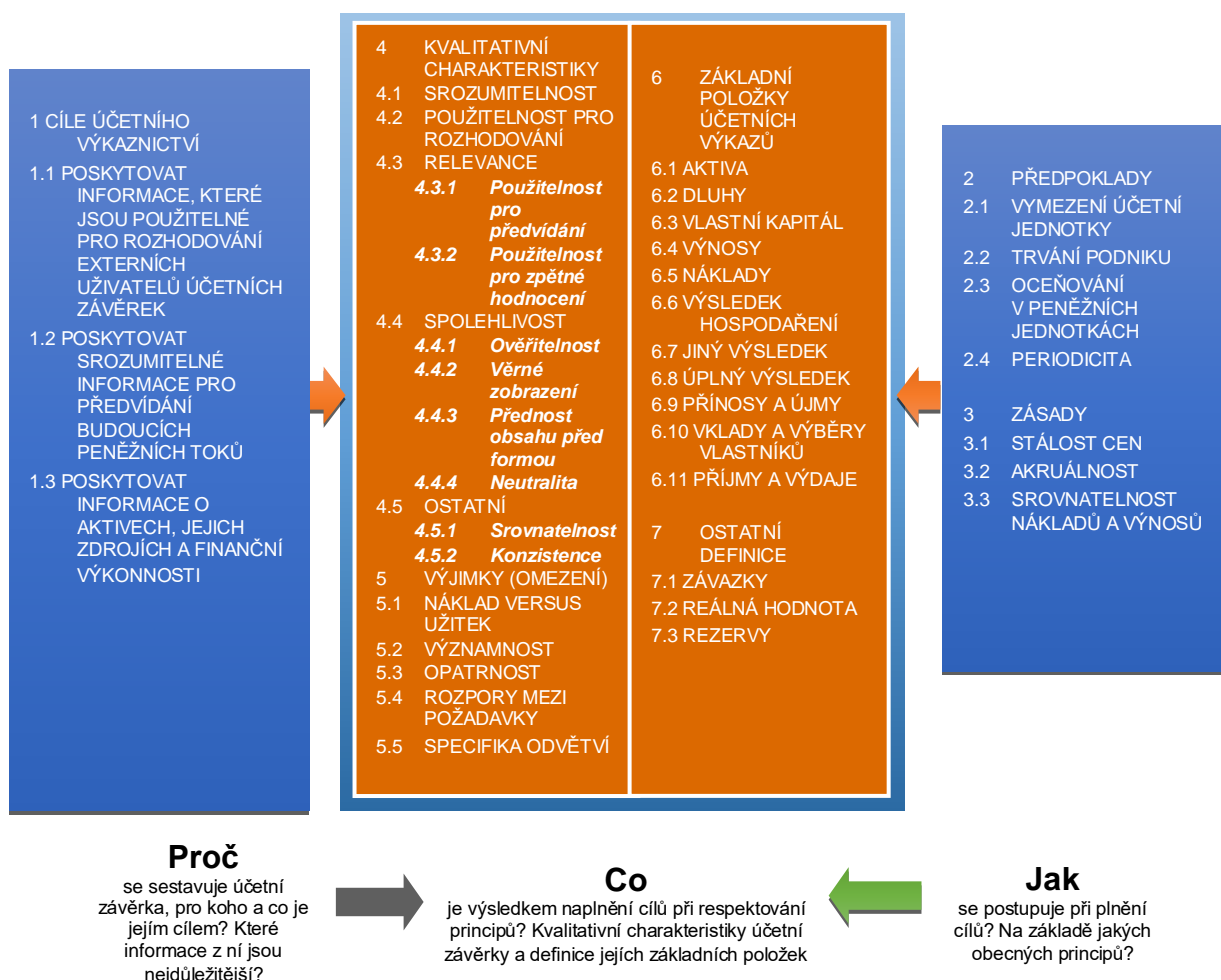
1 CÍLE ÚČETNÍHO VÝKAZNICTVÍ

1.1 POSKYTOVAT INFORMACE, KTERÉ JSOU POUŽITELNÉ PRO ROZHODOVÁNÍ EXTERNÍCH UŽIVATELŮ ÚČETNÍCH ZÁVĚREK

1.2 POSKYTOVAT SROZUMITELNÉ INFORMACE PRO PŘEDVÍDÁNÍ BUDOUCÍCH PENĚŽNÍCH TOKŮ

1.3 POSKYTOVAT INFORMACE O AKTIVECH, JEJICH ZDROJÍCH A FINANČNÍ VÝKONNOSTI

4 KVALITATIVNÍ CHARAKTERISTIKY
4.1 SROZUMITELNOST
4.2 POUŽITELNOST PRO ROZHODOVÁNÍ
4.3 RELEVANCE
4.3.1 Použitelnost pro předvídání
4.3.2 Použitelnost pro zpětné hodnocení
4.4 SPOLEHLIVOST
4.4.1 Ověřitelnost
4.4.2 Věrné zobrazení
4.4.3 Přednost obsahu před formou
4.4.4 Neutralita
4.5 OSTATNÍ
4.5.1 Srovnatelnost
4.5.2 Konzistence
5 VÝJIMKY (OMEZENÍ)
5.1 NÁKLAD VERSUS UŽITEK
5.2 VÝZNAMNOST
5.3 OPATRNOST
5.4 ROZPORY MEZI POŽADAVKY
5.5 SPECIFIKA ODVĚTVÍ

6 ZÁKLADNÍ POLOŽKY ÚČETNÍCH VÝKAZŮ
6.1 AKTIVA
6.2 DLUHY
6.3 VLASTNÍ KAPITÁL
6.4 VÝNOSY
6.5 NÁKLADY
6.6 VÝSLEDEK HOSPODAŘENÍ
6.7 JINÝ VÝSLEDEK
6.8 ÚPLNÝ VÝSLEDEK
6.9 PŘÍNOSY A ÚJMY
6.10 VKLADY A VÝBĚRY VLASTNÍKŮ
6.11 PŘÍJMY A VÝDAJE

7 OSTATNÍ DEFINICE
7.1 ZÁVAZKY
7.2 REÁLNÁ HODNOTA
7.3 REZERVY

2 PŘEDPOKLADY
2.1 VYMEZENÍ ÚČETNÍ JEDNOTKY
2.2 TRVÁNÍ PODNIKU
2.3 OCEŇOVÁNÍ V PENĚŽNÍCH JEDNOTKÁCH
2.4 PERIODICITA

3 ZÁSADY
3.1 STÁLOST CEN
3.2 AKRUÁLNOST
3.3 SROVNATELNOST NÁKLADŮ A VÝNOSŮ

Proč
se sestavuje účetní závěrka, pro koho a co je jejím cílem? Které informace z ní jsou nejdůležitější?

Co
je výsledkem naplnění cílů při respektování principů? Kvalitativní charakteristiky účetní závěrky a definice jejích základních položek

Jak
se postupuje při plnění cílů? Na základě jakých obecných principů?